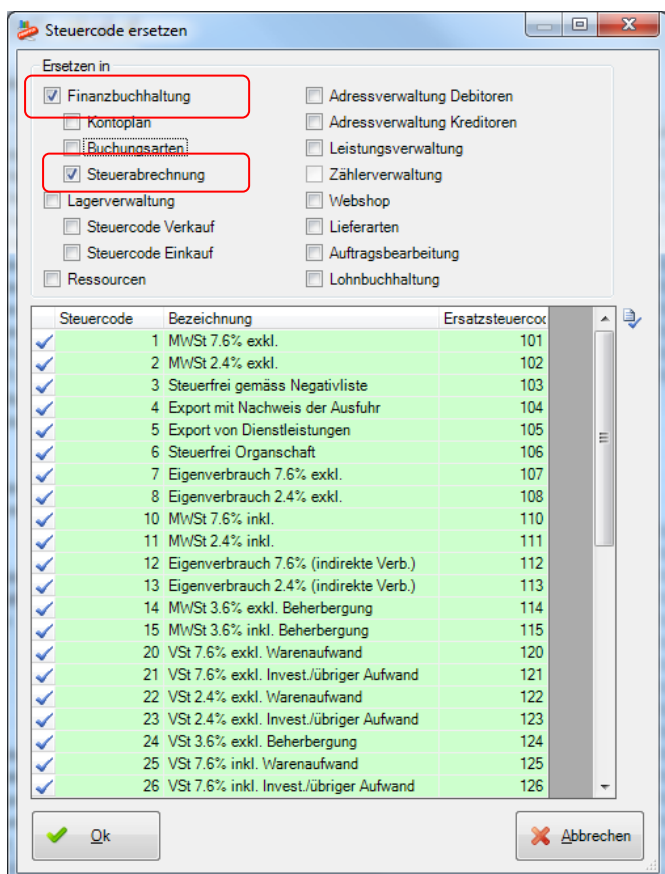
Steuercode ersetzen

Ersetzen in

Finanzbuchhaltung
Kontoplan
Buchungsarten
Steuerabrechnung
Lagerverwaltung
Steuercode Verkauf
Steuercode Einkauf
Ressourcen

Adressverwaltung Debitoren
Adressverwaltung Kreditoren
Leistungsverwaltung
Zählerverwaltung
Webshop
Lieferarten
Auftragsbearbeitung
Lohnbuchhaltung

| Steuercode | Bezeichnung | Ersatzsteuercod |
|---|---|---|
| 1 | MWSt 7.6% exkl. | 101 |
| 2 | MWSt 2.4% exkl. | 102 |
| 3 | Steuerfrei gemäss Negativliste | 103 |
| 4 | Export mit Nachweis der Ausfuhr | 104 |
| 5 | Export von Dienstleistungen | 105 |
| 6 | Steuerfrei Organschaft | 106 |
| 7 | Eigenverbrauch 7.6% exkl. | 107 |
| 8 | Eigenverbrauch 2.4% exkl. | 108 |
| 10 | MWSt 7.6% inkl. | 110 |
| 11 | MWSt 2.4% inkl. | 111 |
| 12 | Eigenverbrauch 7.6% (indirekte Verb.) | 112 |
| 13 | Eigenverbrauch 2.4% (indirekte Verb.) | 113 |
| 14 | MWSt 3.6% exkl. Beherbergung | 114 |
| 15 | MWSt 3.6% inkl. Beherbergung | 115 |
| 20 | VSt 7.6% exkl. Warenaufwand | 120 |
| 21 | VSt 7.6% exkl. Invest./übriger Aufwand | 121 |
| 22 | VSt 2.4% exkl. Warenaufwand | 122 |
| 23 | VSt 2.4% exkl. Invest./übriger Aufwand | 123 |
| 24 | VSt 3.6% exkl. Beherbergung | 124 |
| 25 | VSt 7.6% inkl. Warenaufwand | 125 |
| 26 | VSt 7.6% inkl. Invest./übriger Aufwand | 126 |

Ok
Abbrechen